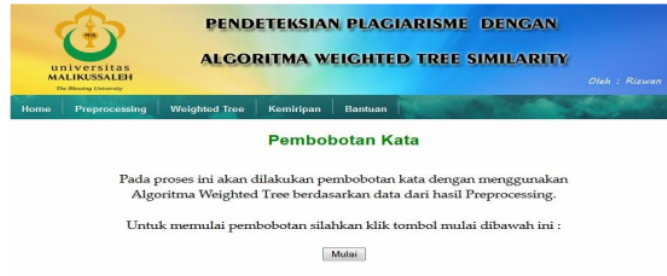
universitas MALIKUSSALEH
The Blessing University

PENDETEKSIAN PLAGIARISME DENGAN

ALGORITMA WEIGHTED TREE SIMILARITY

Oleh : Rizwan

Home | Preprocessing | Weighted Tree | Kemiripan | Bantuan

Pembobotan Kata

Pada proses ini akan dilakukan pembobotan kata dengan menggunakan Algoritma Weighted Tree berdasarkan data dari hasil Preprocessing.

Untuk memulai pembobotan silahkan klik tombol mulai dibawah ini :

Mulai